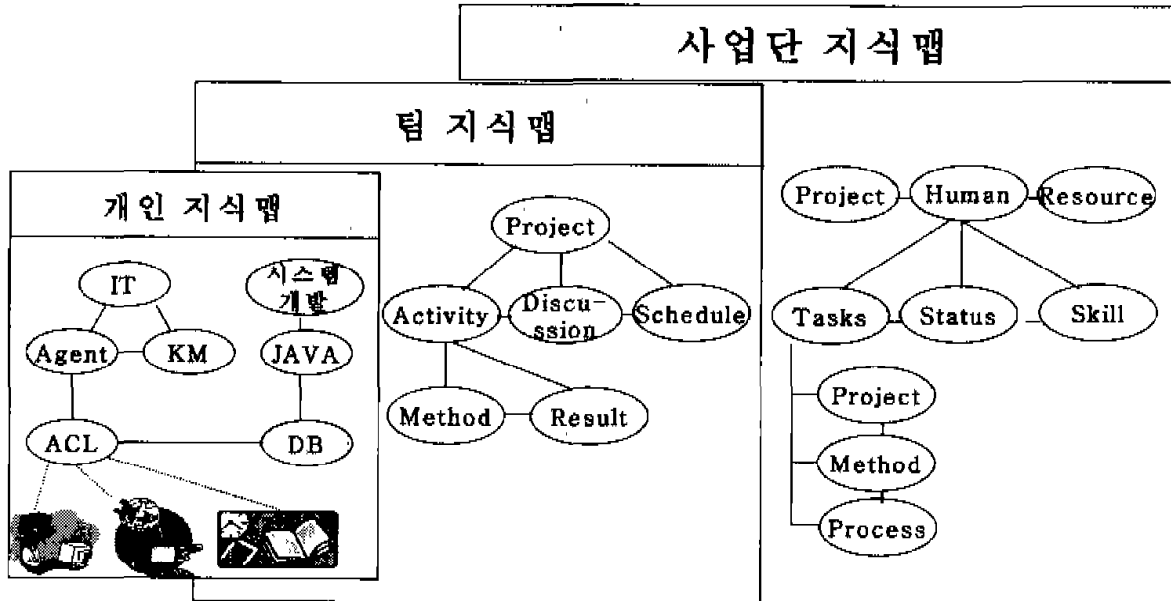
사업단 지식맵

팀 지식맵

개인 지식맵

IT

시스템 개발

Agent

KM

JAVA

ACL

DB

Project

Activity

Discussion

Schedule

Method

Result

Project

Human

Resource

Tasks

Status

Skill

Project

Method

Process